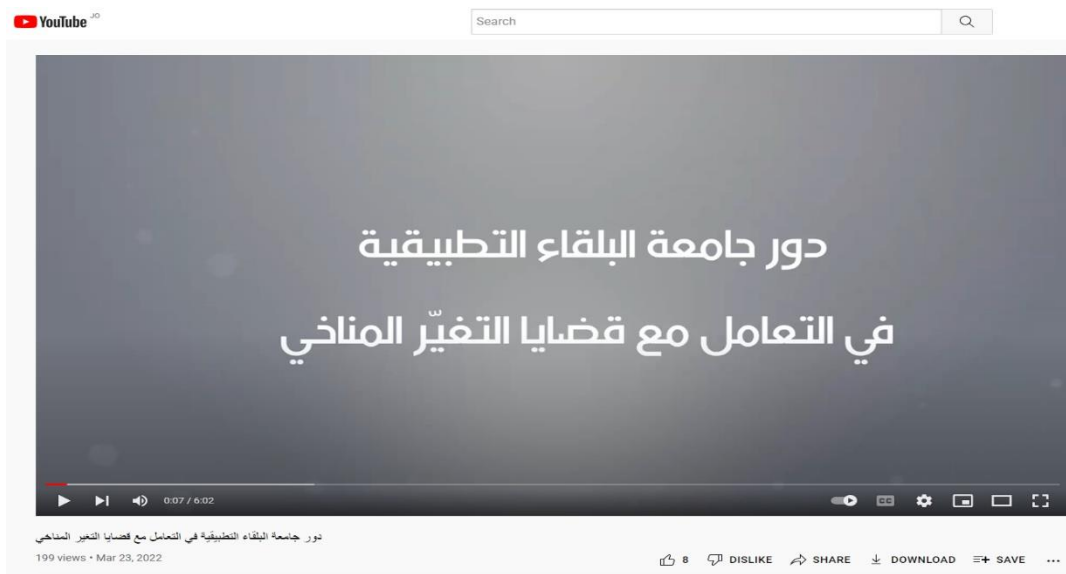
YouTube JO

Search

دور جامعة البلقاء التطبيقية

في التعامل مع قضايا التغيّر المناخي

0:07 / 6:02

CC

دور جامعة البلقاء التطبيقية في التعامل مع قضايا التغير المناخي

199 views • Mar 23, 2022

8 DISLIKE SHARE DOWNLOAD SAVE ...